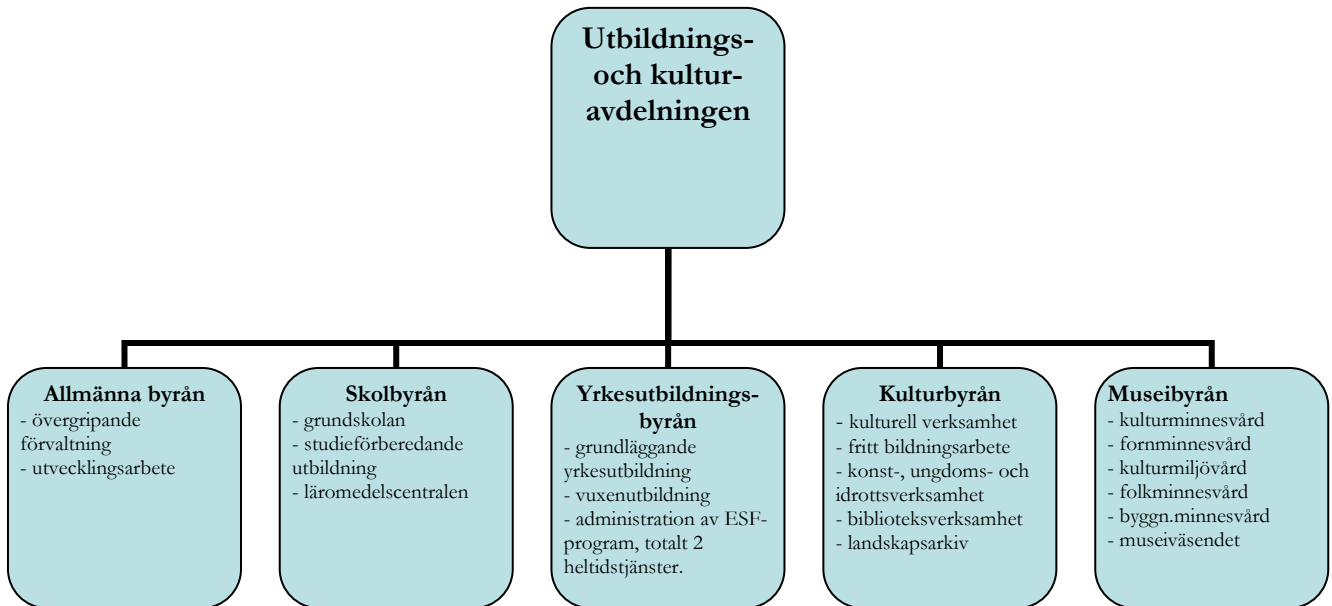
Utbildnings- och kultur- avdelningen

Allmänna byrån
- övergripande förvaltning
- utvecklingsarbete

Skolbyrån
- grundskolan
- studieförberedande utbildning
- läromedelscentralen

Yrkesutbildnings- byrån
- grundläggande yrkesutbildning
- vuxenutbildning
- administration av ESF-program, totalt 2 heltidstjänster.

Kulturbyrån
- kulturell verksamhet
- fritt bildningsarbete
- konst-, ungdoms- och idrottsverksamhet
- biblioteksverksamhet
- landskapsarkiv

Museibyrån
- kulturminnesvård
- fornminnesvård
- kulturmiljövård
- folkminnesvård
- byggn.minnesvård
- museiväsendet